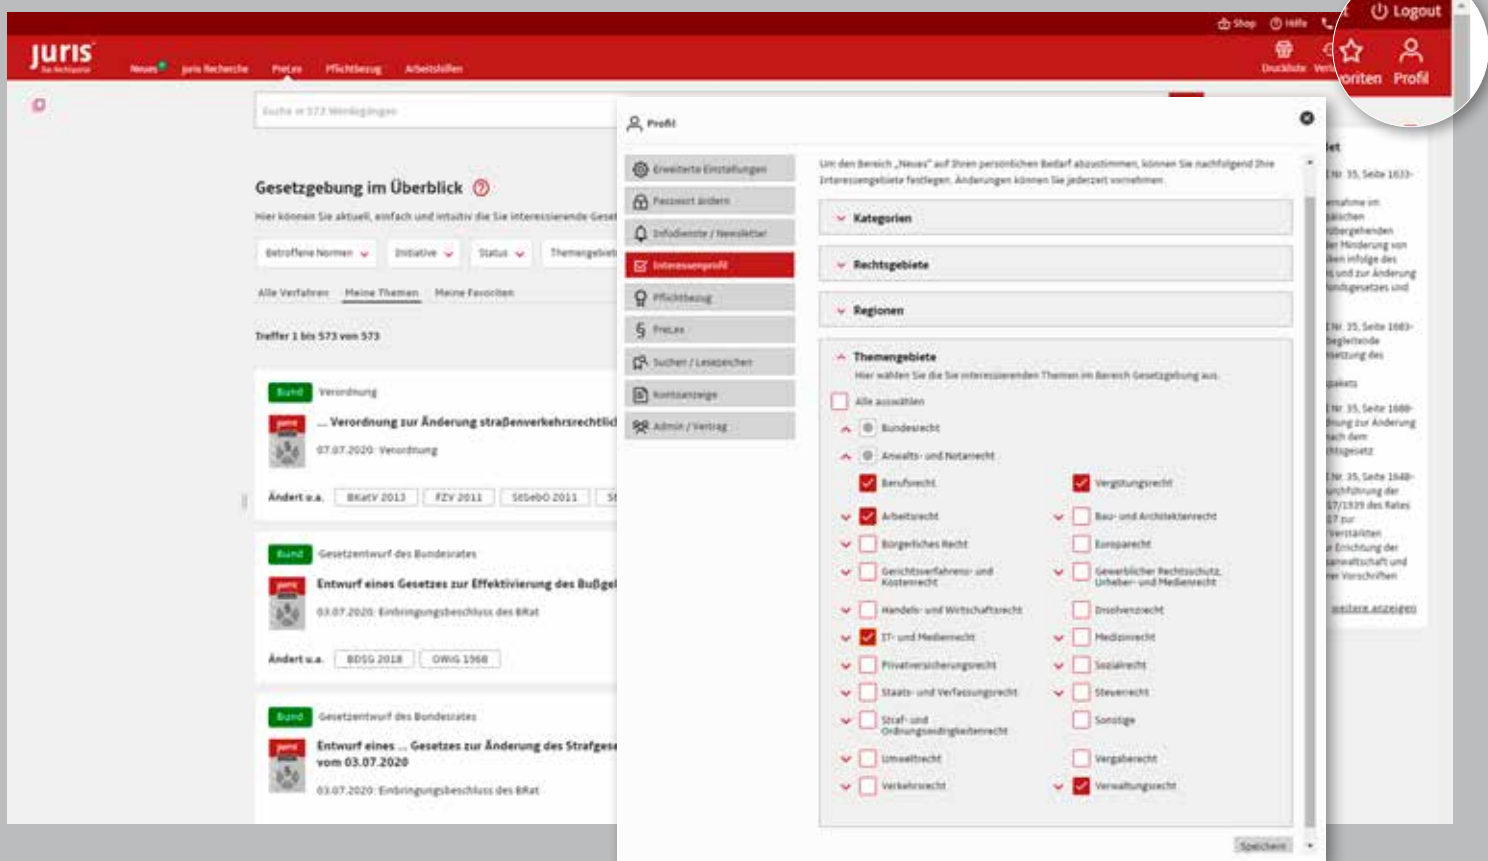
Shop Hilfe Logout

juris Die Rechtsexperten

Neues juris Recherche PreLex Pflichtbezug Arbeitshilfen

Druckliste Ver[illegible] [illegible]oriten Profil

Suche in 573 Werdegängen

Gesetzgebung im Überblick

Hier können Sie aktuell, einfach und intuitiv die Sie interessierende Geset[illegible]

Betroffene Normen Initiative Status Themengebiet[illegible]

Alle Verfahren Meine Themen Meine Favoriten

Treffer 1 bis 573 von 573

Bund Verordnung

... Verordnung zur Änderung straßenverkehrsrechtlic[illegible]

07.07.2020 Verordnung

Ändert u.a. BKatV 2013 FZV 2011 StVO 2011 St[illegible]

Bund Gesetzentwurf des Bundesrates

Entwurf eines Gesetzes zur Effektivierung des Bußgel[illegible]

03.07.2020 Einbringungsbeschluss des BRat

Ändert u.a. BDSG 2018 OWiG 1968

Bund Gesetzentwurf des Bundesrates

Entwurf eines ... Gesetzes zur Änderung des Strafgese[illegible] vom 03.07.2020

03.07.2020 Einbringungsbeschluss des BRat

Profil

Erweiterte Einstellungen
Passwort ändern
Infodienste / Newsletter
Interessenprofil
Pflichtbezug
PreLex
Suchen / Lesezeichen
Kontoanzeige
Admin / Vertrag

Um den Bereich „Neues" auf Ihren persönlichen Bedarf abzustimmen, können Sie nachfolgend Ihre Interessengebiete festlegen. Änderungen können Sie jederzeit vornehmen.

Kategorien

Rechtsgebiete

Regionen

Themengebiete
Hier wählen Sie die Sie interessierenden Themen im Bereich Gesetzgebung aus.

Alle auswählen
Bundesrecht
Anwalts- und Notarrecht
Berufsrecht
Vergütungsrecht
Arbeitsrecht
Bau- und Architektenrecht
Bürgerliches Recht
Europarecht
Gerichtsverfahrens- und Kostenrecht
Gewerblicher Rechtsschutz, Urheber- und Medienrecht
Handels- und Wirtschaftsrecht
Insolvenzrecht
IT- und Medienrecht
Medizinrecht
Privatversicherungsrecht
Sozialrecht
Staats- und Verfassungsrecht
Steuerrecht
Straf- und Ordnungswidrigkeitenrecht
Sonstige
Umweltrecht
Vergaberecht
Verkehrsrecht
Verwaltungsrecht

Speichern

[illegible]et
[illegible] Nr. 35, Seite 1633-
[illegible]ahme im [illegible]ächen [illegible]bergehenden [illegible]er Minderung von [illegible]en infolge des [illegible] und zur Änderung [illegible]ndsgesetzes und
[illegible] Nr. 35, Seite 1683- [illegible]egleitende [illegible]etzung des
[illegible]pakets
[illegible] Nr. 35, Seite 1688- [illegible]ung zur Änderung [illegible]ach dem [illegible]ltsgesetz
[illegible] Nr. 35, Seite 1648- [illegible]rchführung der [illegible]7/1939 des Rates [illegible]17 zur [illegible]Verstärkten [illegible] Errichtung der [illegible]anwaltschaft und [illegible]er Vorschriften
weitere anzeigen